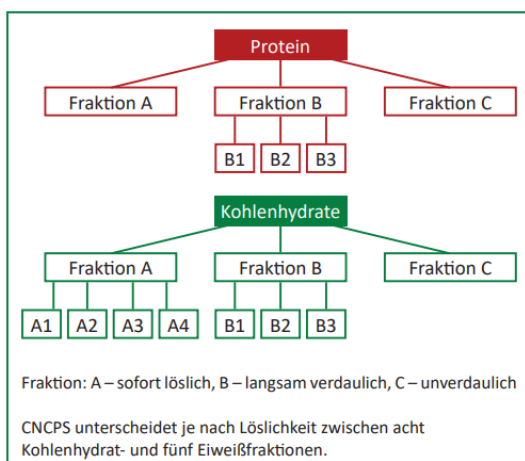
Protein

Fraktion A

Fraktion B

Fraktion C

B1 B2 B3

Kohlenhydrate

Fraktion A

Fraktion B

Fraktion C

A1 A2 A3 A4

B1 B2 B3

Fraktion: A – sofort löslich, B – langsam verdaulich, C – unverdaulich

CNCPS unterscheidet je nach Löslichkeit zwischen acht Kohlenhydrat- und fünf Eiweißfraktionen.